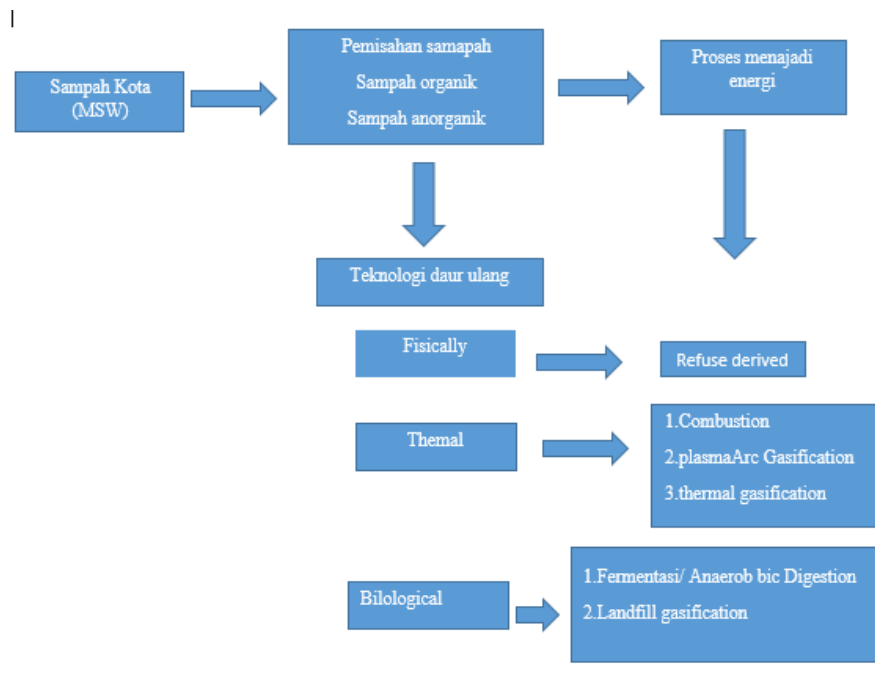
I

Sampah Kota (MSW)

Pemisahan samapah
Sampah organik
Sampah anorganik

Proses menajadi energi

Teknologi daur ulang

Fisically

Refuse derived

Themal

1.Combustion
2.plasmaArc Gasification
3.thermal gasification

Bilological

1.Fermentasi/ Anaerob bic Digestion
2.Landfill gasification